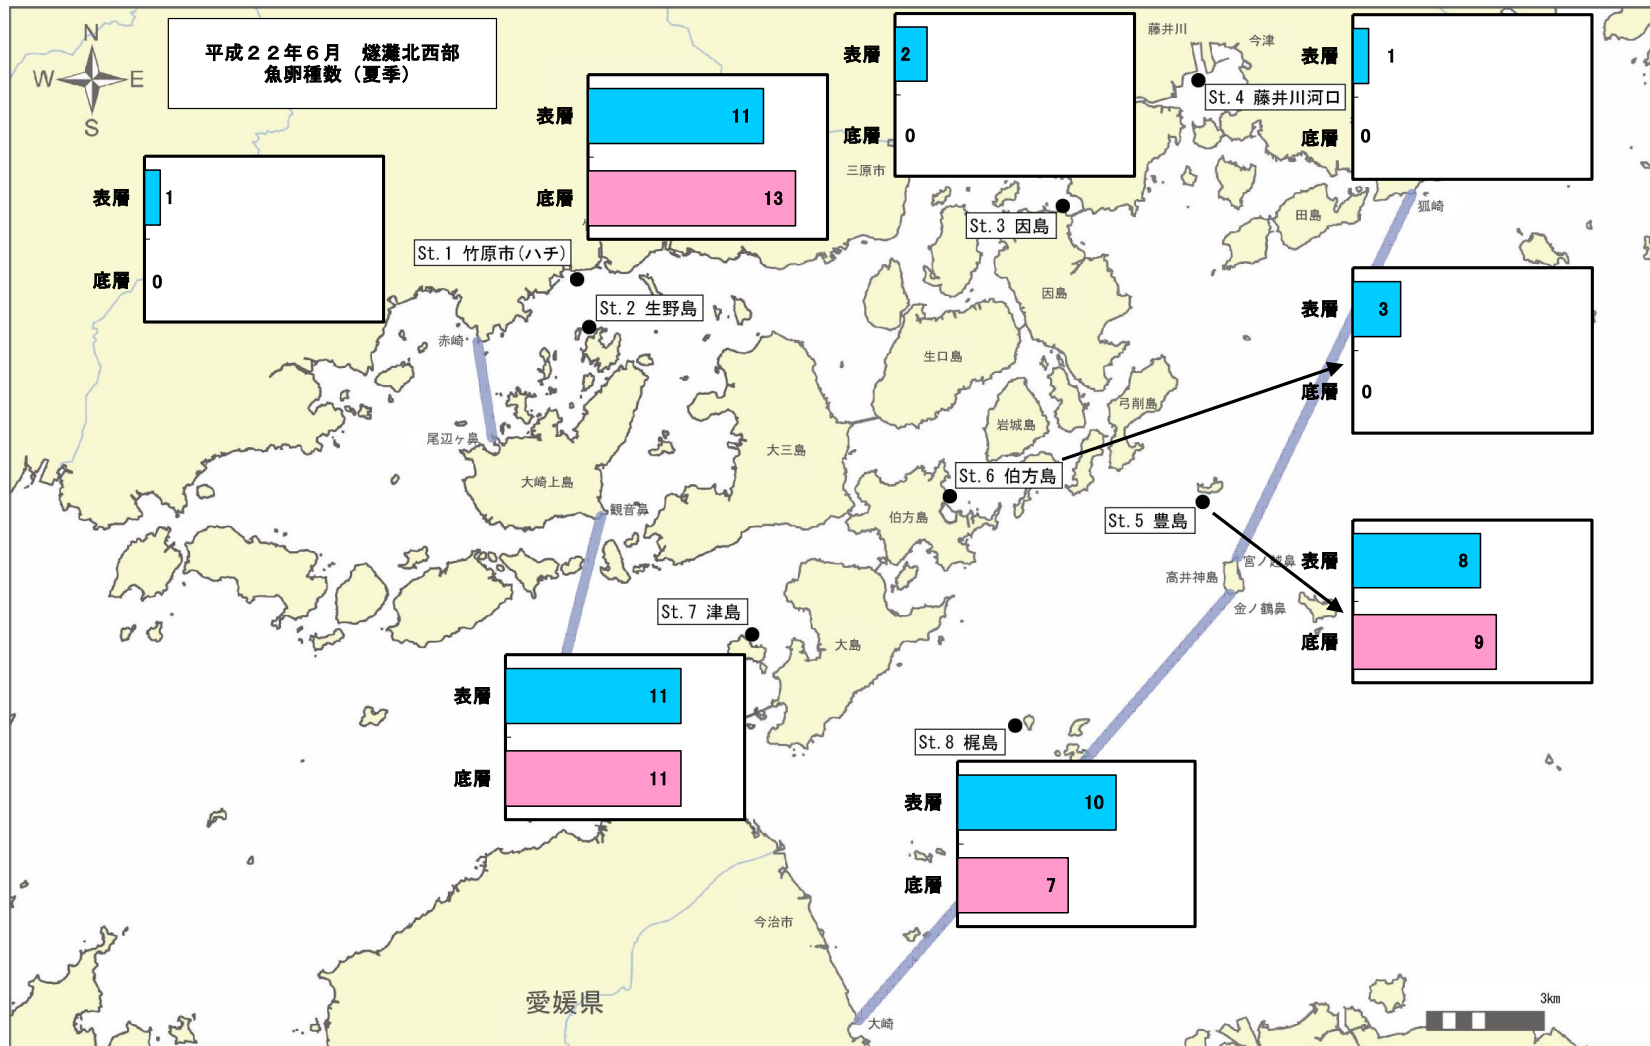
平成２２年６月　燧灘北西部
魚卵種数（夏季）

N
W
E
S

表層 1
底層 0

表層 11
底層 13

表層 2
底層 0

表層 1
底層 0

藤井川
今津
St. 4 藤井川河口

三原市
St. 3 因島
田島
狐崎

St. 1 竹原市（ハチ）
St. 2 生野島

因島

表層 3
底層 0

赤崎
生口島
弓削島
尾辺ヶ鼻
岩城島
大三島
大崎上島
St. 6 伯方島
観音鼻
伯方島
St. 5 豊島
宮ノ鼻
高井神島
表層 8
底層 9
金ノ鶴鼻
St. 7 津島
大島

表層 11
底層 11

St. 8 梶島

表層 10
底層 7

今治市
愛媛県
大崎
3km